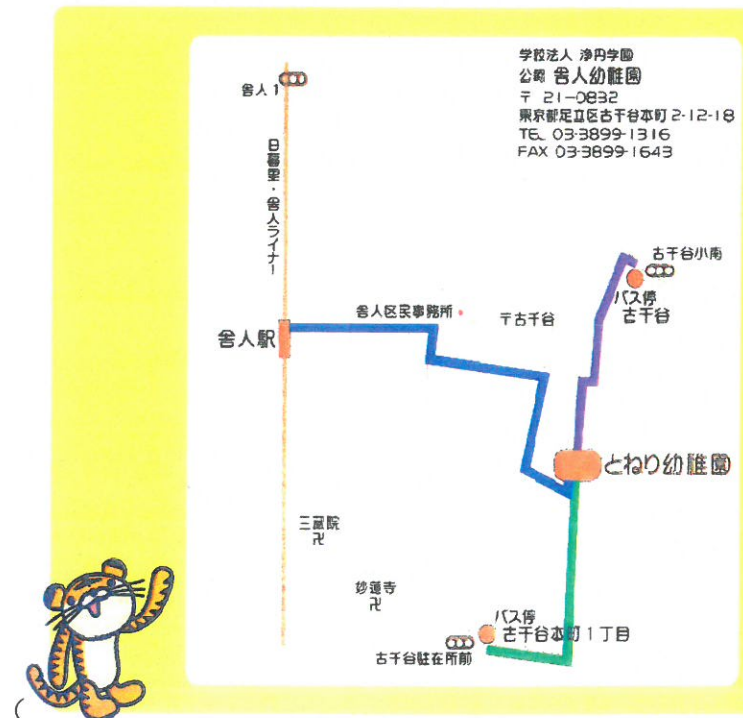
学校法人 浄円学園
公認 舎人幼稚園
〒 21-0832
東京都足立区古千谷本町 2-12-18
TEL 03-3899-1316
FAX 03-3899-1643

舎人1

日暮里・舎人ライナー

舎人駅

舎人区民事務所

〒古千谷

古千谷小南

バス停
古千谷

とねり幼稚園

三蔵院
卍

妙蓮寺
卍

バス停
古千谷本町1丁目

古千谷駐在所前